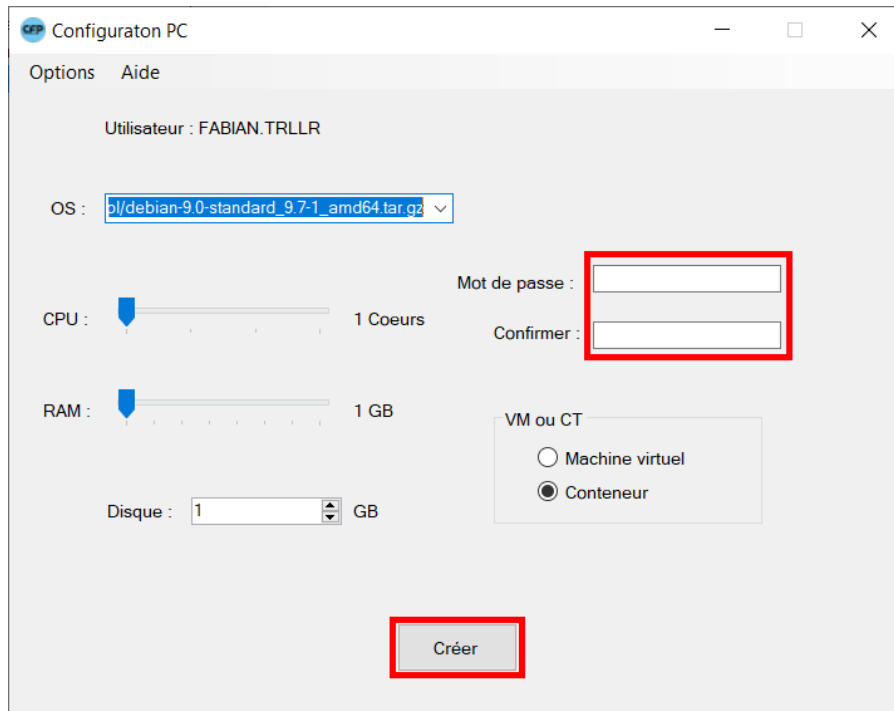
CFP Configuraton PC

Options Aide

Utilisateur : FABIAN.TRLLR

OS : pl/debian-9.0-standard_9.7-1_amd64.tar.gz

Mot de passe :

Confirmer :

CPU : 1 Coeurs

RAM : 1 GB

VM ou CT

Machine virtuel

Conteneur

Disque : 1 GB

Créer